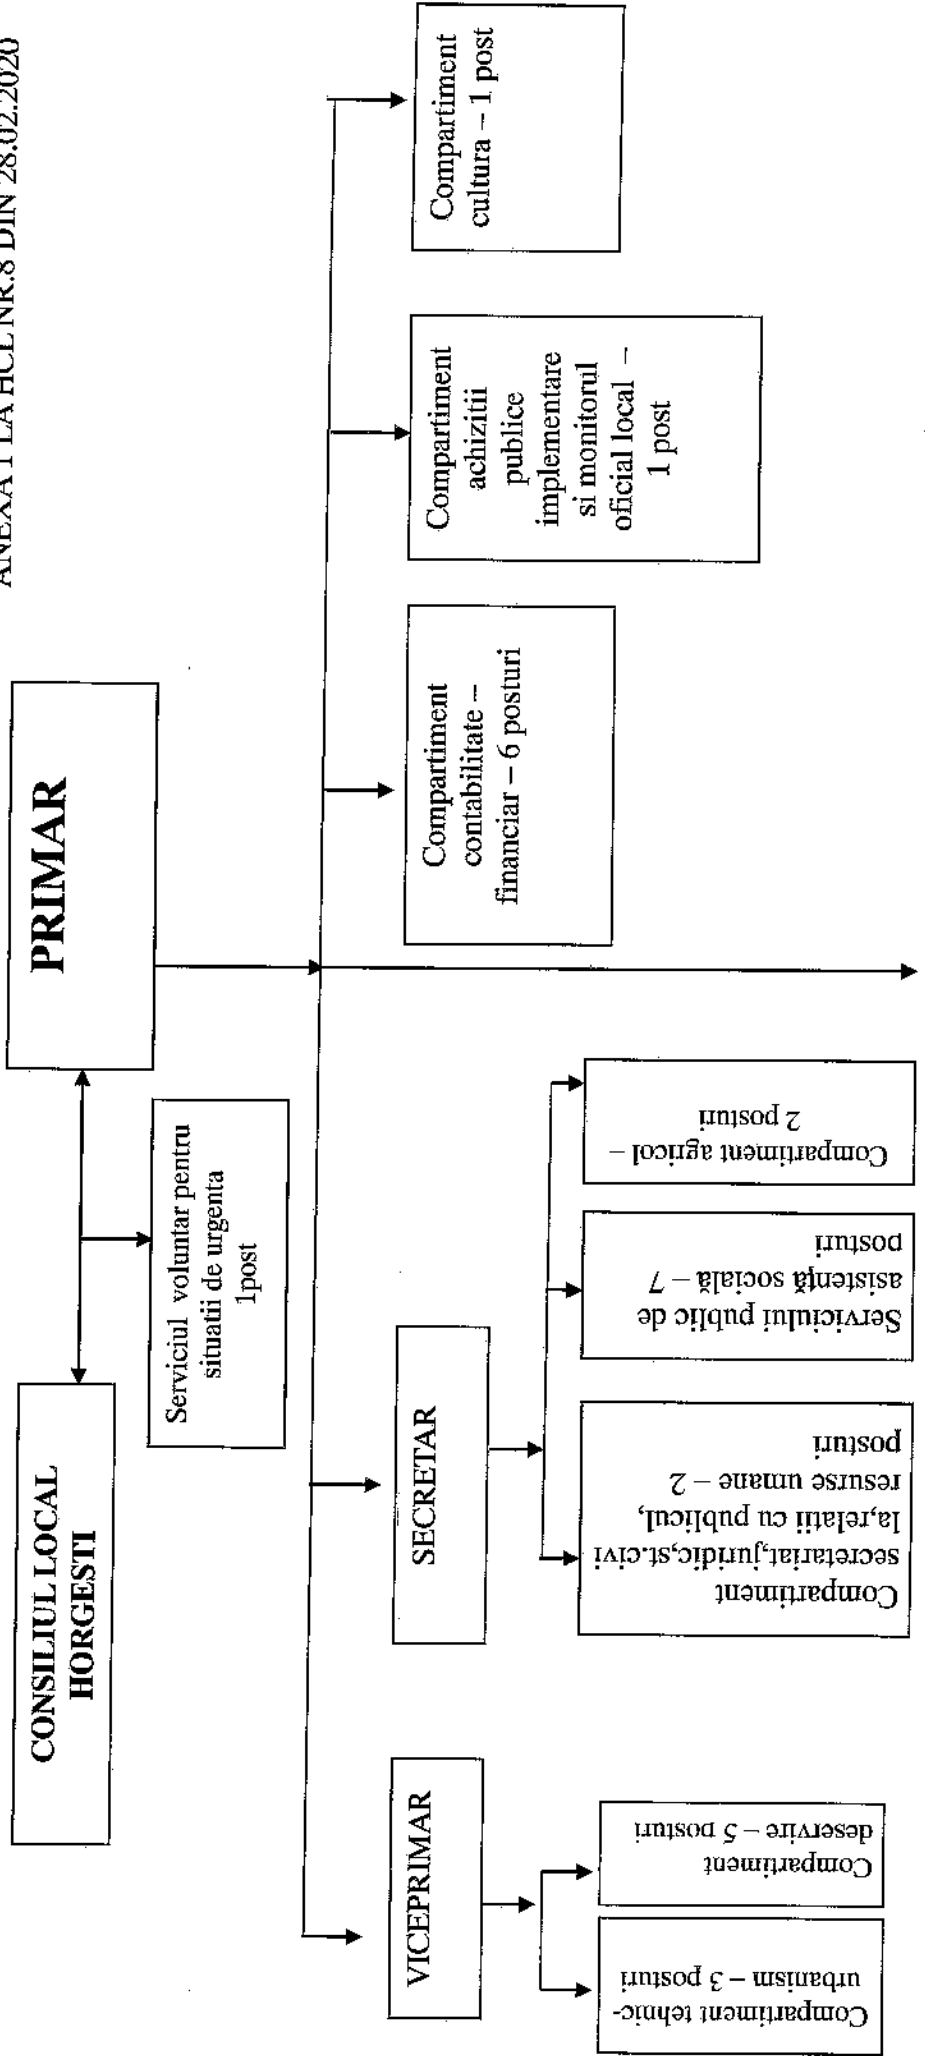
ANEXA 1 LA HCL NR.8 DIN 28.02.2020

CONSILIUL LOCAL HORGESTI

PRIMAR

Serviciul voluntar pentru situatii de urgenta 1post

Compartiment contabilitate – financiar – 6 posturi

Compartiment achizitii publice implementare si monitorul oficial local – 1 post

Compartiment cultura – 1 post

VICEPRIMAR

SECRETAR

Compartiment tehnic-urbanism – 3 posturi

Compartiment deservire – 5 posturi

Compartiment secretariat,juridic,st.civi la,relatii cu publicul, resurse umane – 2 posturi

Serviciului public de asistență socială – 7 posturi

Compartiment agricol – 2 posturi